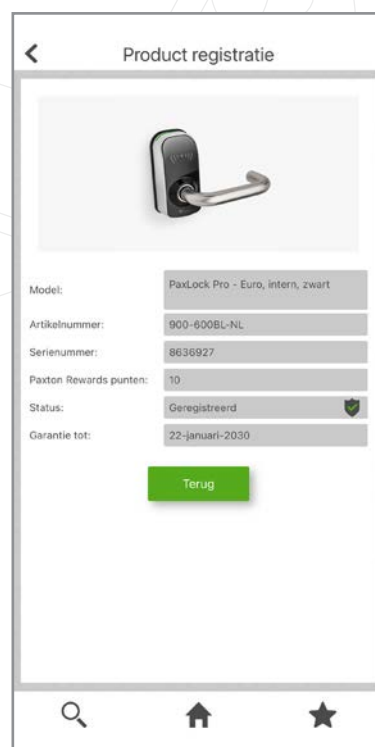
<

Product registratie

Model: PaxLock Pro - Euro, intern, zwart

Artikelnummer: 900-600BL-NL

Serienummer: 8636927

Paxton Rewards punten: 10

Status: Geregistreerd

Garantie tot: 22-januari-2030

Terug